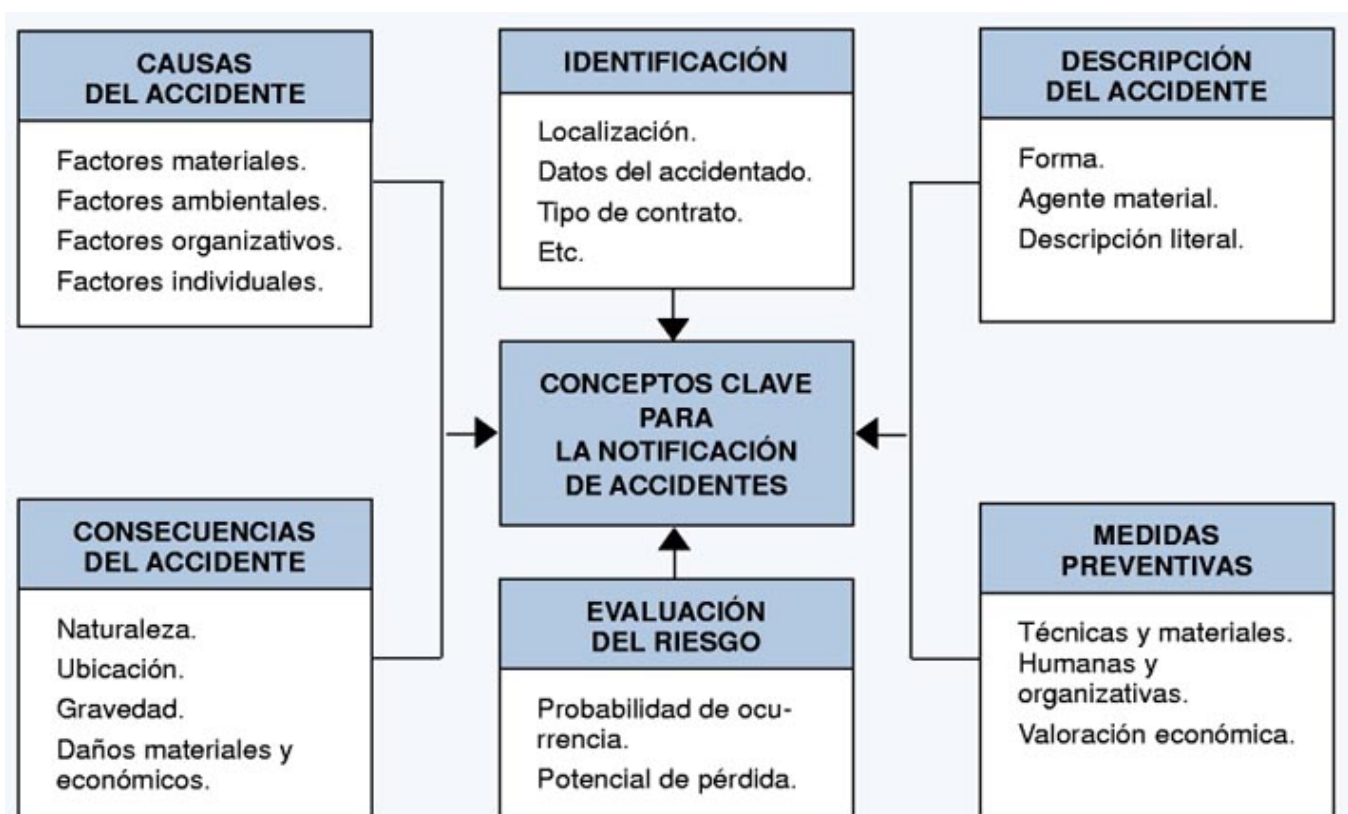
CAUSAS DEL ACCIDENTE

Factores materiales.
Factores ambientales.
Factores organizativos.
Factores individuales.

IDENTIFICACIÓN

Localización.
Datos del accidentado.
Tipo de contrato.
Etc.

DESCRIPCIÓN DEL ACCIDENTE

Forma.
Agente material.
Descripción literal.

CONCEPTOS CLAVE PARA LA NOTIFICACIÓN DE ACCIDENTES

CONSECUENCIAS DEL ACCIDENTE

Naturaleza.
Ubicación.
Gravedad.
Daños materiales y económicos.

EVALUACIÓN DEL RIESGO

Probabilidad de ocurrencia.
Potencial de pérdida.

MEDIDAS PREVENTIVAS

Técnicas y materiales.
Humanas y organizativas.
Valoración económica.